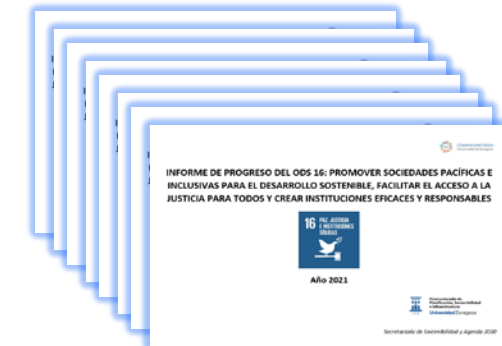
INFORME DE PROGRESO DEL ODS 16: PROMOVER SOCIEDADES PACÍFICAS E INCLUSIVAS PARA EL DESARROLLO SOSTENIBLE, FACILITAR EL ACCESO A LA JUSTICIA PARA TODOS Y CREAR INSTITUCIONES EFICACES Y RESPONSABLES

16 PAZ, JUSTICIA E INSTITUCIONES SÓLIDAS

Año 2021

Universidad Zaragoza

Secretariado de Sostenibilidad y Agenda 2030